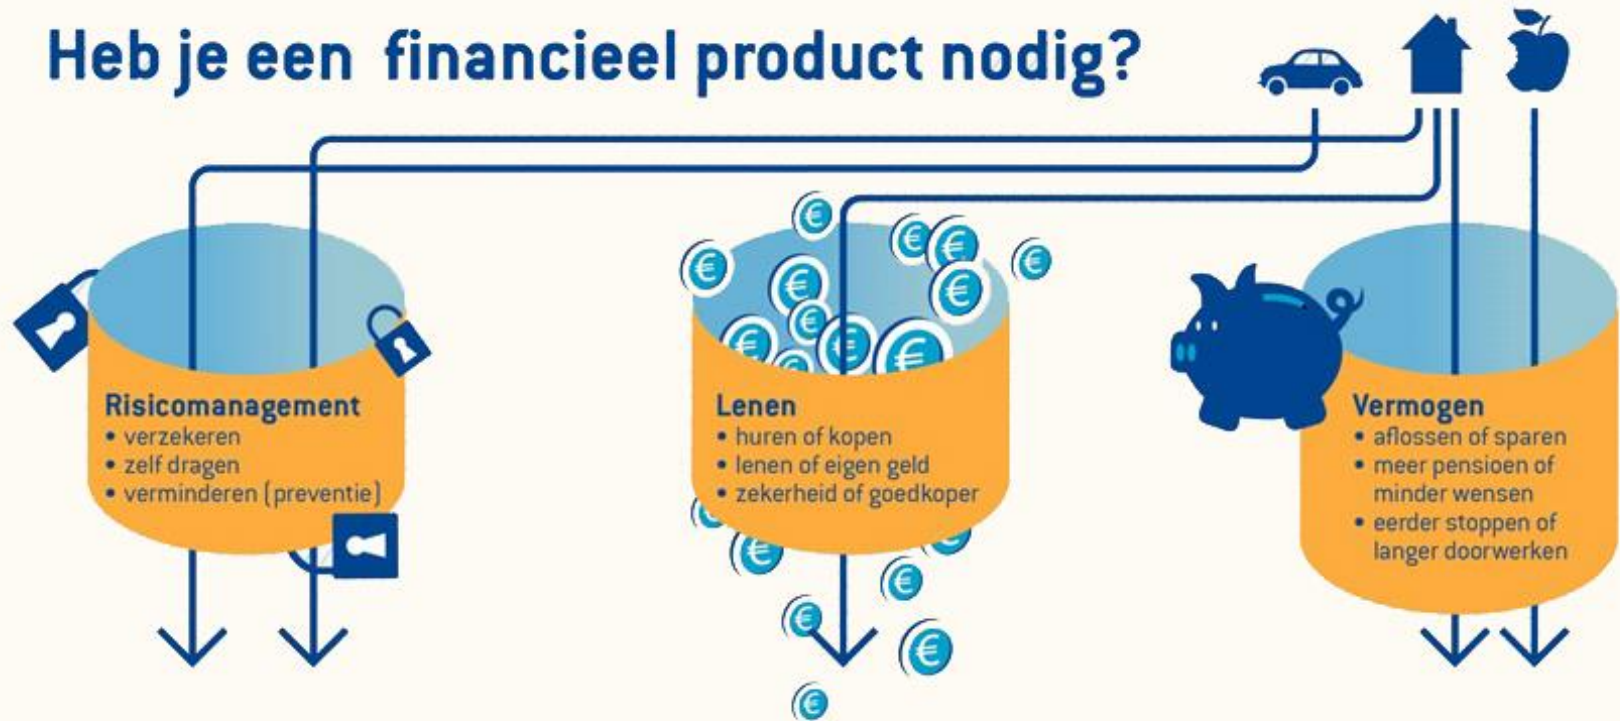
Heb je een financieel product nodig?

Risicomanagement
• verzekeren
• zelf dragen
• verminderen (preventie)

Lenen
• huren of kopen
• lenen of eigen geld
• zekerheid of goedkoper

Vermogen
• aflossen of sparen
• meer pensioen of minder wensen
• eerder stoppen of langer doorwerken